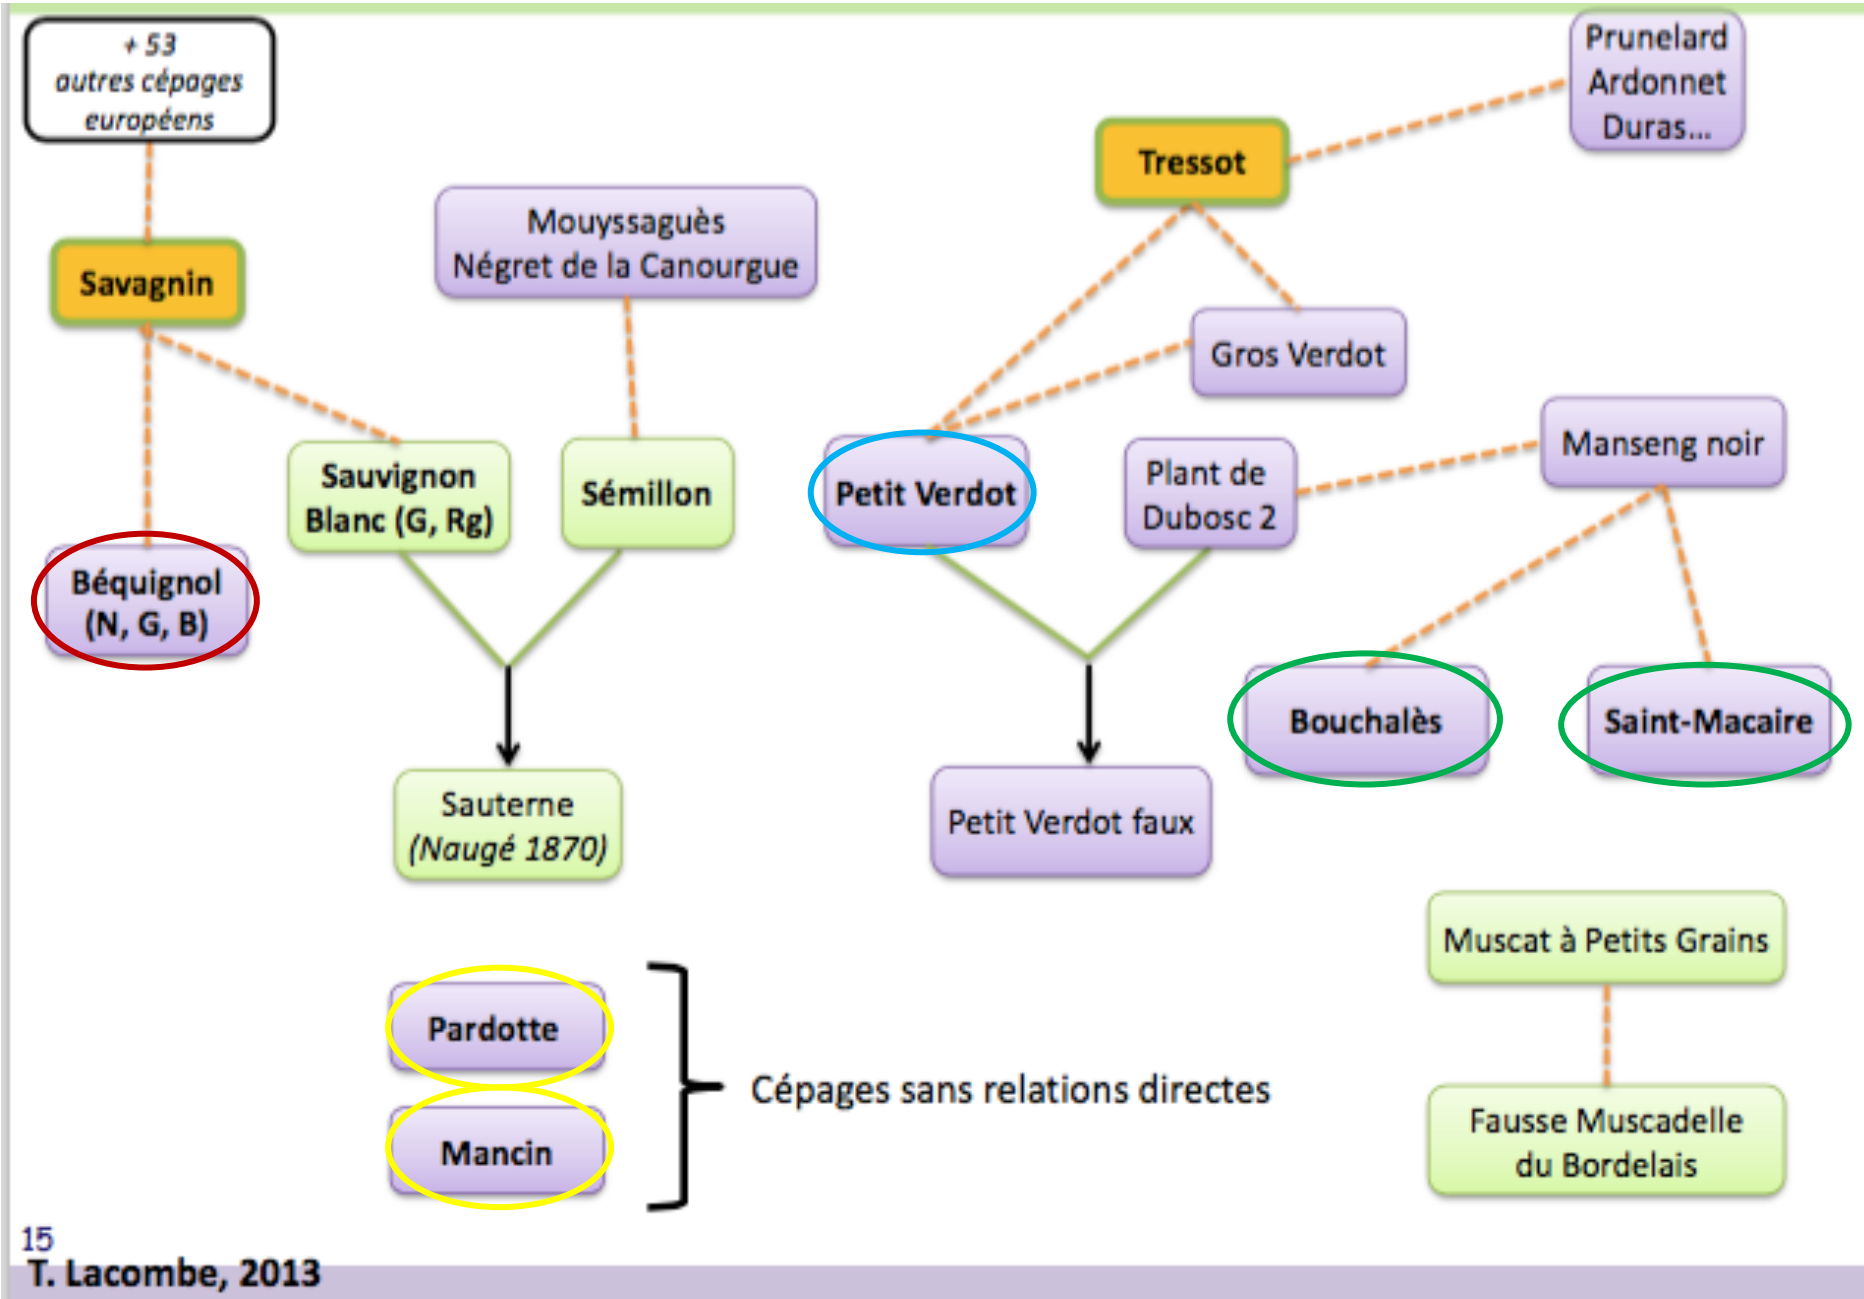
+ 53
autres cépages
européens

Savagnin

Béquignol
(N, G, B)

Sauvignon
Blanc (G, Rg)

Mouyssaguès
Négret de la Canourgue

Sémillon

Sauterne
(Naugé 1870)

Tressot

Prunelard
Ardonnet
Duras...

Gros Verdot

Petit Verdot

Plant de
Dubosc 2

Manseng noir

Petit Verdot faux

Bouchalès

Saint-Macaire

Muscat à Petits Grains

Fausse Muscadelle
du Bordelais

Pardotte

Mancin

Cépages sans relations directes

15

T. Lacombe, 2013